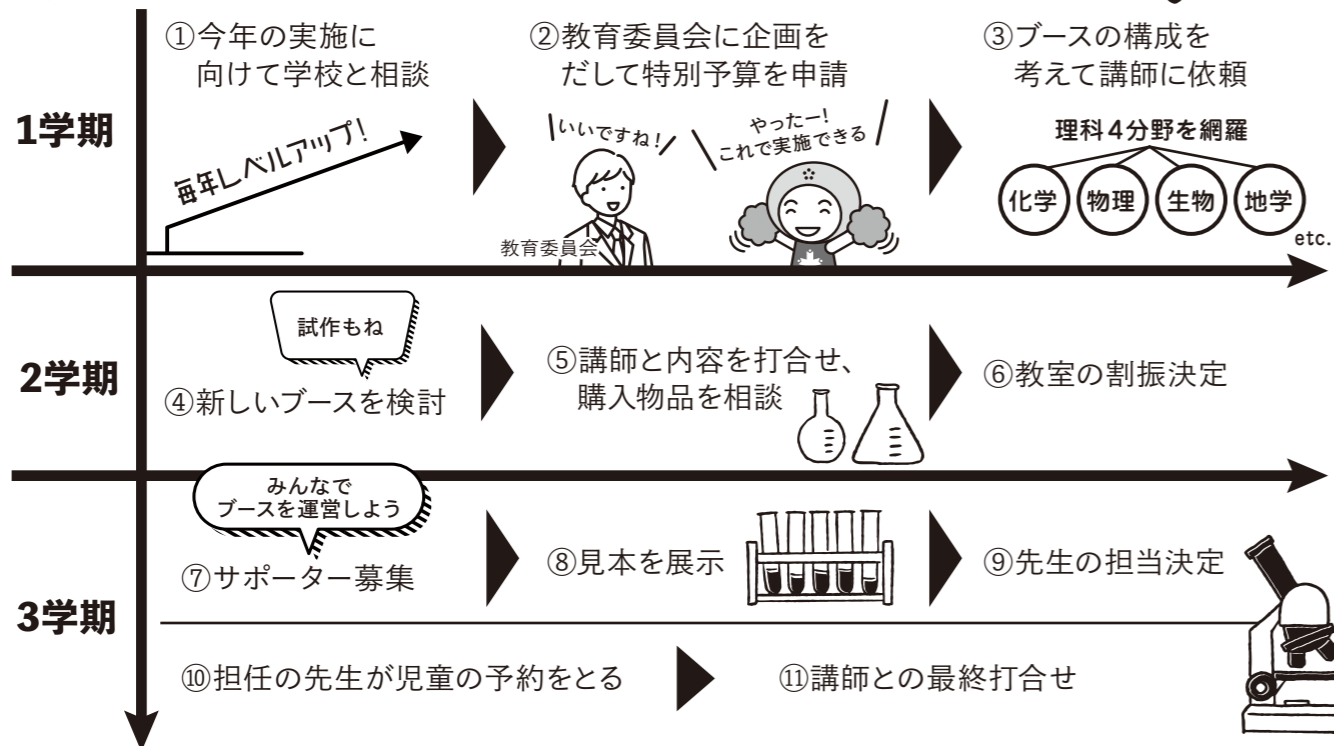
1学期

①今年の実施に向けて学校と相談

毎年レベルアップ!

②教育委員会に企画をだして特別予算を申請

いいですね!

やったー!
これで実施できる

教育委員会

③ブースの構成を考えて講師に依頼

理科4分野を網羅

化学 物理 生物 地学

etc.

2学期

試作もね

④新しいブースを検討

⑤講師と内容を打合せ、購入物品を相談

⑥教室の割振決定

3学期

みんなで
ブースを運営しよう

⑦サポーター募集

⑧見本を展示

⑨先生の担当決定

⑩担任の先生が児童の予約をとる

⑪講師との最終打合せ